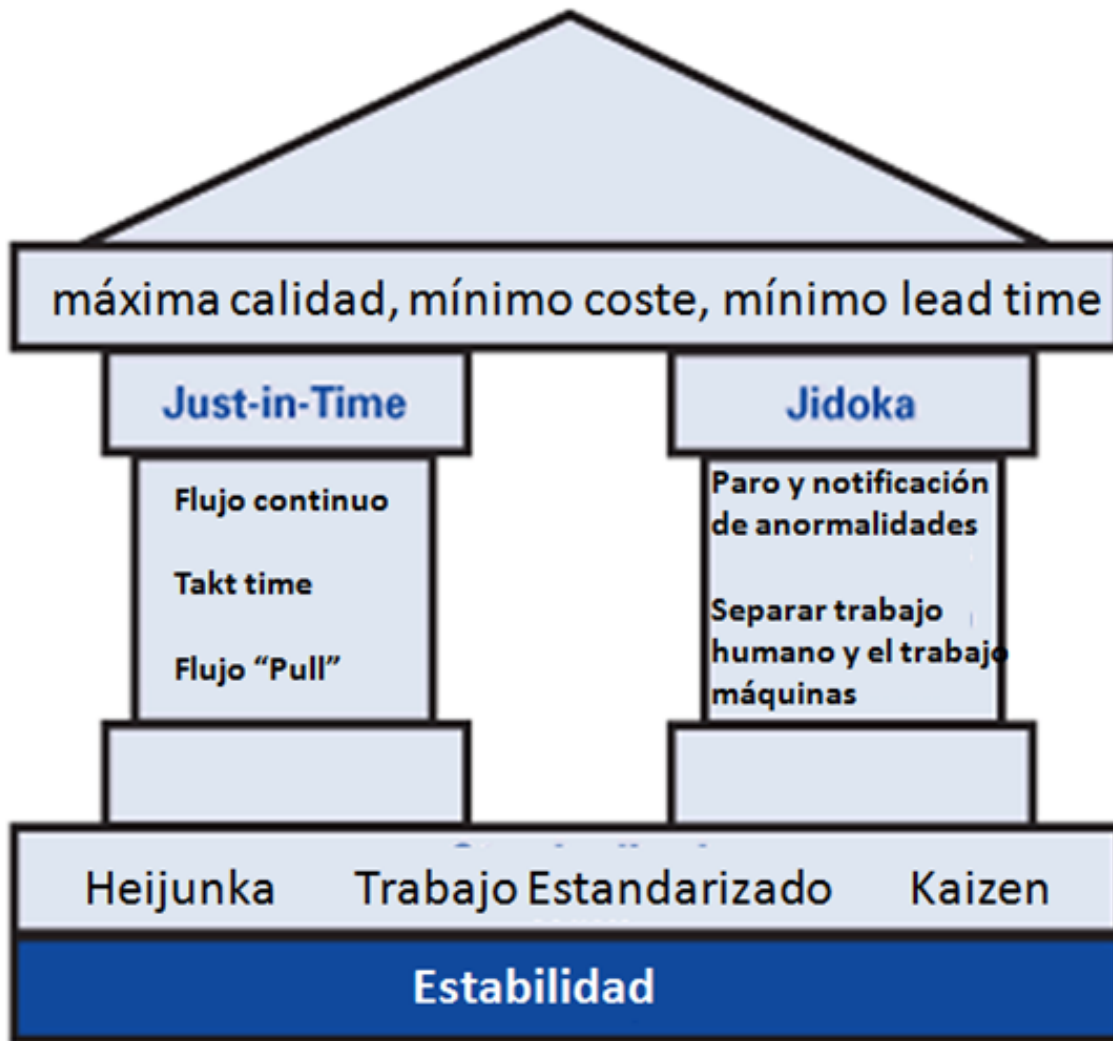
máxima calidad, mínimo coste, mínimo lead time

Just-in-Time

Flujo continuo

Takt time

Flujo "Pull"

Jidoka

Paro y notificación de anormalidades

Separar trabajo humano y el trabajo máquinas

Heijunka Trabajo Estandarizado Kaizen

Estabilidad